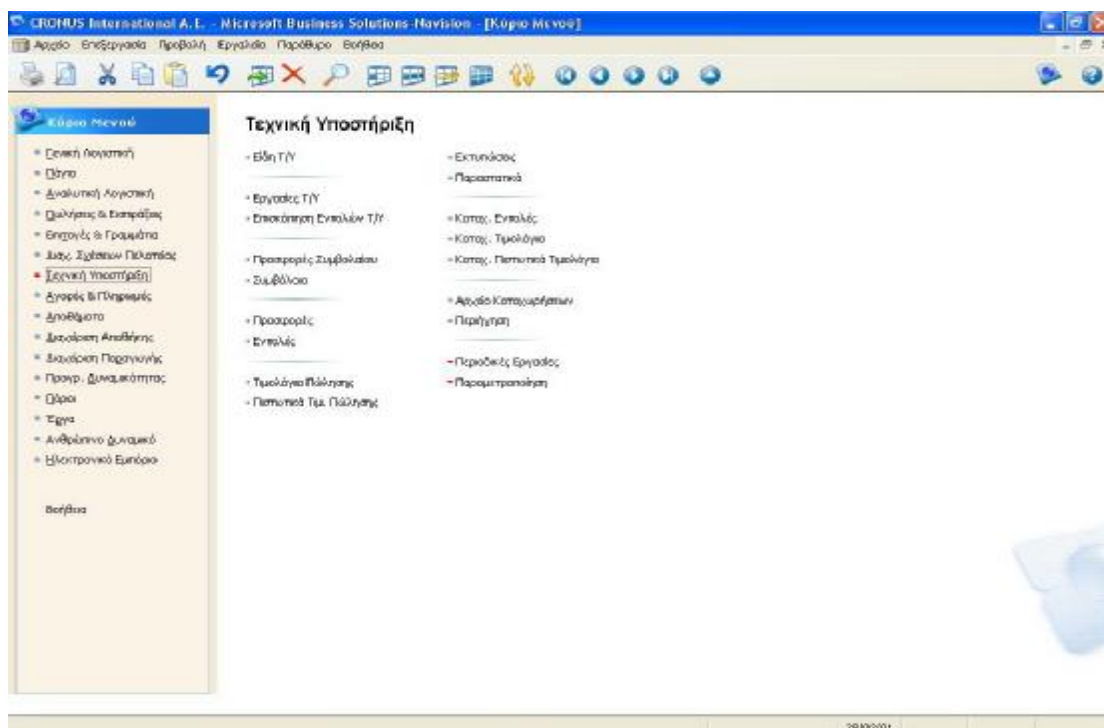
CRONUS International A.E. - Microsoft Business Solutions-Navision - [Κύριο Μενού]

Αρχείο Επεξεργασία Προβολή Εργαλεία Παράθυρο Βοήθεια

Κύριο Μενού

- Γενική Λογιστική
- Πώλη
- Αναλυτική Λογιστική
- Πωλήσεις & Εισπράξεις
- Επιταγές & Γραμμάτια
- Διαχ. Σχέσεων Πελατείας
- Τεχνική Υποστήριξη
- Αγορές & Πληρωμές
- Αποθέματα
- Διαχείριση Αποθήκης
- Διαχείριση Παραγωγής
- Προγρ. Δυναμικότητας
- Πόροι
- Έργα
- Ανθρώπινο Δυναμικό
- Ηλεκτρονικό Εμπόριο

Βοήθεια

Τεχνική Υποστήριξη

- Είδη Τ/Υ

- Εργασίες Τ/Υ
- Επισκόπηση Εντολών Τ/Υ

- Προσφορές Συμβολαίου
- Συμβόλαιο

- Προσφορές
- Εντολές

- Τιμολόγιο Πώλησης
- Πιστωτικό Τιμ. Πώλησης

- Εκτυπώσεις
- Παραστατικά

- Καταχ. Εντολές
- Καταχ. Τιμολόγιο
- Καταχ. Πιστωτικά Τιμολόγια

- Αρχείο Καταχωρήσεων
- Περιήγηση

- Περιοδικές Εργασίες
- Παραμετροποίηση

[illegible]